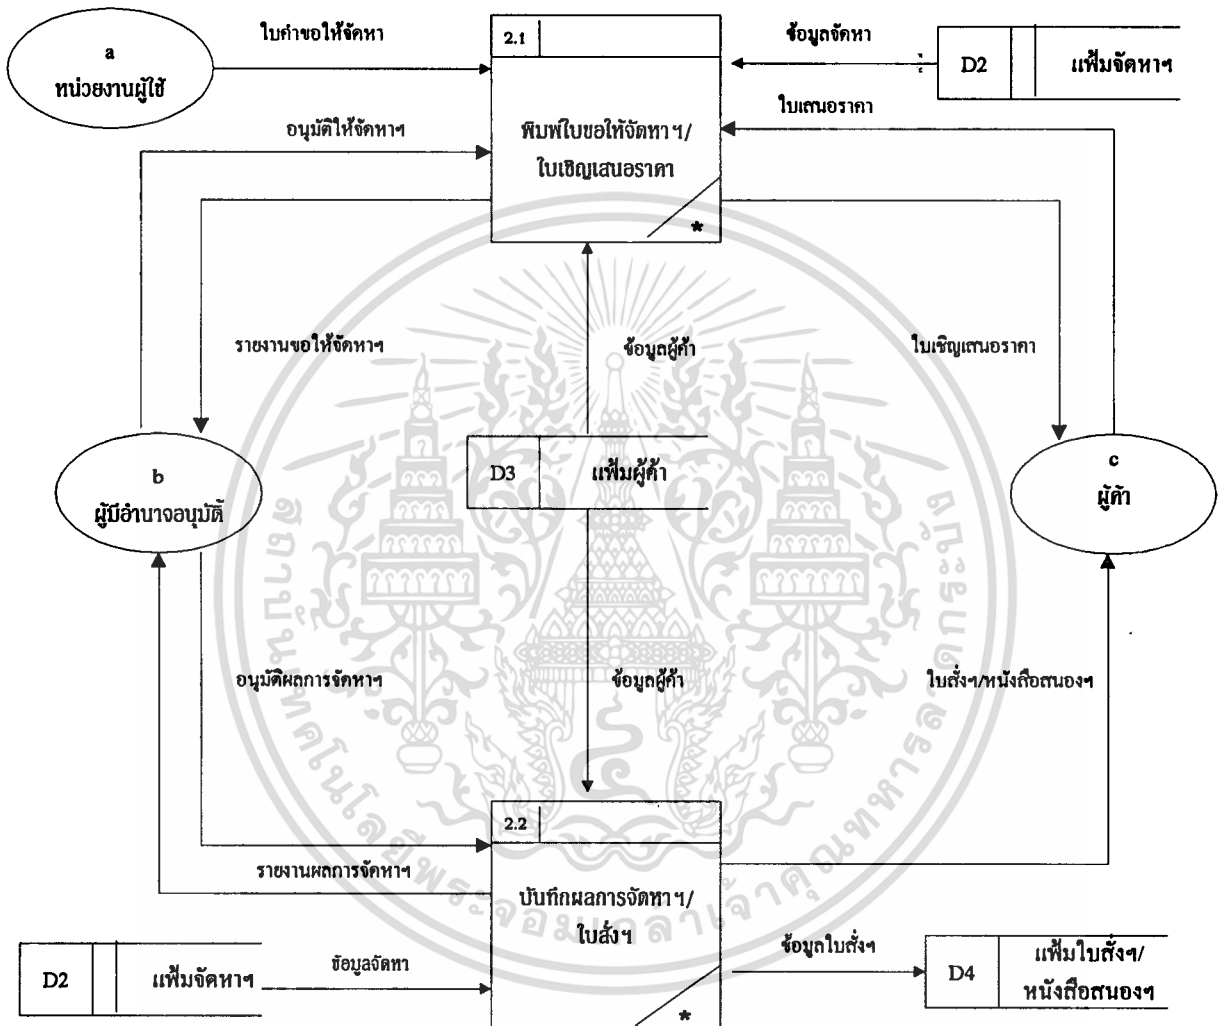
a
หน่วยงานผู้ใช้

ใบคำขอให้จัดหา

2.1

พิมพ์ใบขอให้จัดหาฯ/ ใบเชิญเสนอราคา

*

ข้อมูลจัดหา

D2 | แฟ้มจัดหาฯ

ใบเสนอราคา

อนุมัติให้จัดหาฯ

รายงานขอให้จัดหาฯ

ข้อมูลผู้ค้า

ใบเชิญเสนอราคา

b
ผู้มีอำนาจอนุมัติ

D3 | แฟ้มผู้ค้า

c
ผู้ค้า

อนุมัติผลการจัดหาฯ

ข้อมูลผู้ค้า

ใบสั่งฯ/หนังสือสนองฯ

2.2

รายงานผลการจัดหาฯ

บันทึกผลการจัดหาฯ/ ใบสั่งฯ

*

D2 | แฟ้มจัดหาฯ

ข้อมูลจัดหา

ข้อมูลใบสั่งฯ

D4 | แฟ้มใบสั่งฯ/ หนังสือสนองฯ

สถาบันเทคโนโลยีพระจอมเกล้าเจ้าคุณทหารลาดกระบัง